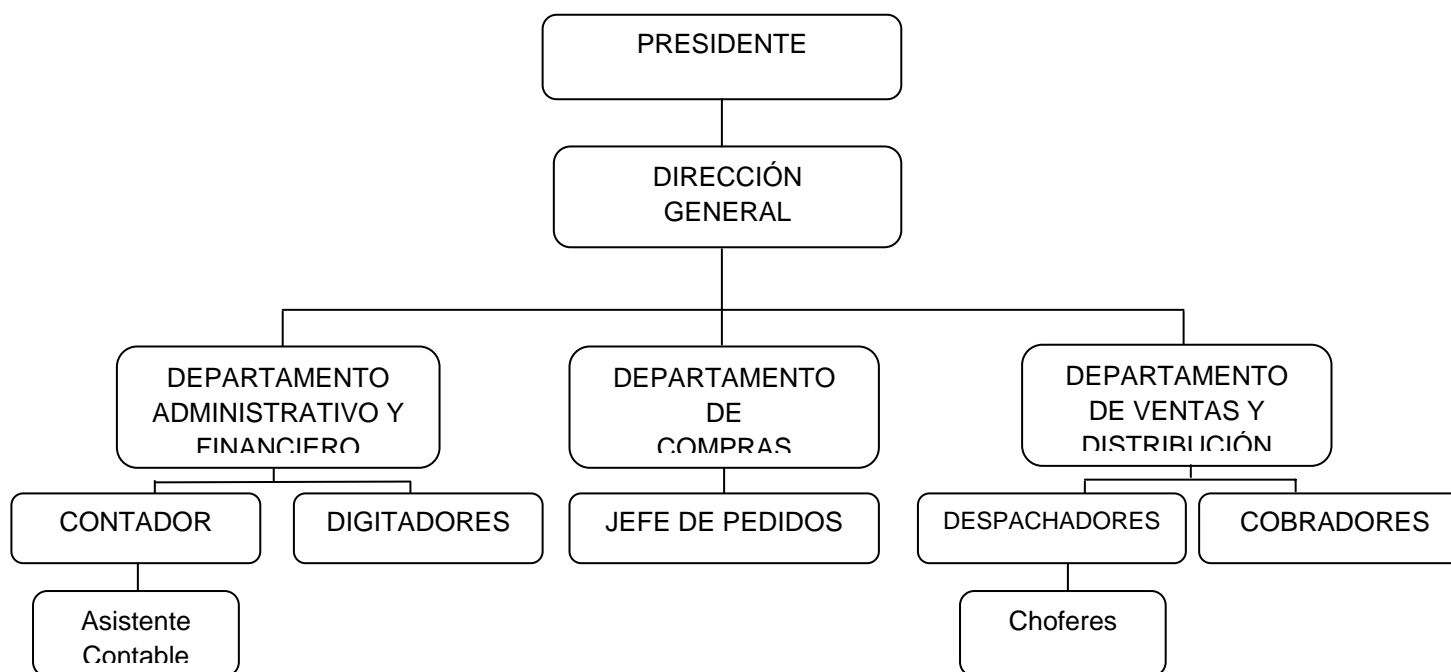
PRESIDENTE

DIRECCIÓN GENERAL

DEPARTAMENTO ADMINISTRATIVO Y FINANCIERO

DEPARTAMENTO DE COMPRAS

DEPARTAMENTO DE VENTAS Y DISTRIBUCIÓN

CONTADOR

DIGITADORES

JEFE DE PEDIDOS

DESPACHADORES

COBRADORES

Asistente Contable

Choferes